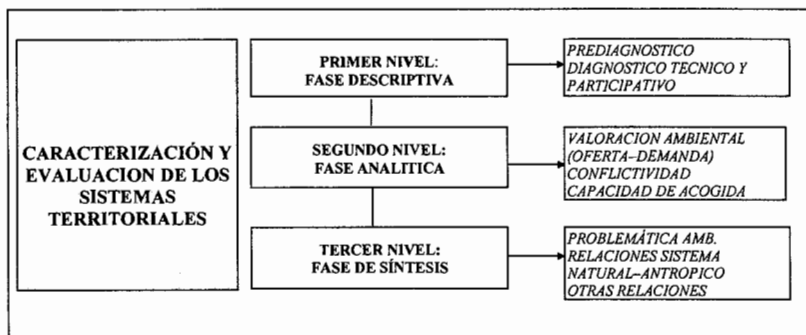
CARACTERIZACIÓN Y EVALUACION DE LOS SISTEMAS TERRITORIALES

PRIMER NIVEL: FASE DESCRIPTIVA

PREDIAGNOSTICO DIAGNOSTICO TECNICO Y PARTICIPATIVO

SEGUNDO NIVEL: FASE ANALITICA

VALORACION AMBIENTAL (OFERTA–DEMANDA) CONFLICTIVIDAD CAPACIDAD DE ACOGIDA

TERCER NIVEL: FASE DE SÍNTESIS

PROBLEMÁTICA AMB. RELACIONES SISTEMA NATURAL–ANTROPICO OTRAS RELACIONES